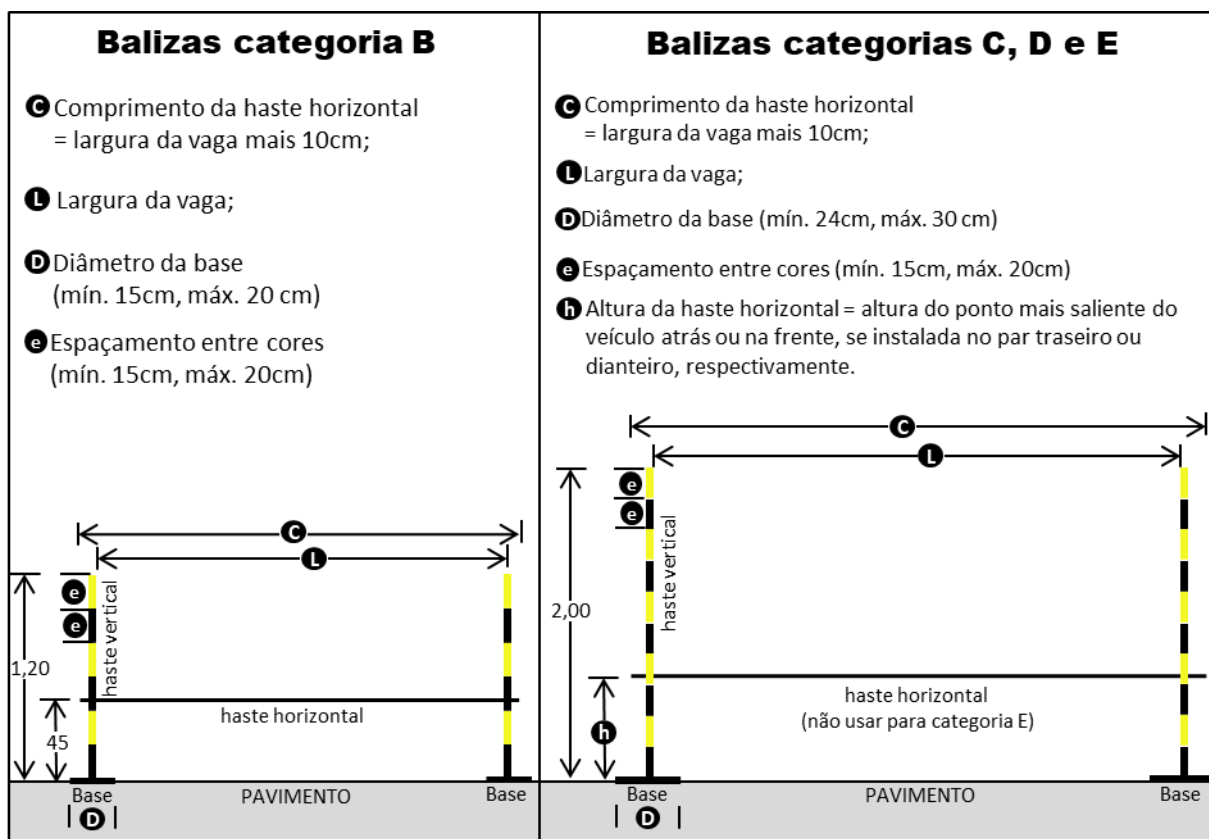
**Balizas categoria B**

C Comprimento da haste horizontal = largura da vaga mais 10cm;

L Largura da vaga;

D Diâmetro da base (mín. 15cm, máx. 20 cm)

e Espaçamento entre cores (mín. 15cm, máx. 20cm)

C

L

e

e

haste vertical

1,20

45

haste horizontal

Base

PAVIMENTO

Base

D

**Balizas categorias C, D e E**

C Comprimento da haste horizontal = largura da vaga mais 10cm;

L Largura da vaga;

D Diâmetro da base (mín. 24cm, máx. 30 cm)

e Espaçamento entre cores (mín. 15cm, máx. 20cm)

h Altura da haste horizontal = altura do ponto mais saliente do veículo atrás ou na frente, se instalada no par traseiro ou dianteiro, respectivamente.

C

L

e

e

haste vertical

2,00

h

haste horizontal
(não usar para categoria E)

Base

PAVIMENTO

Base

D